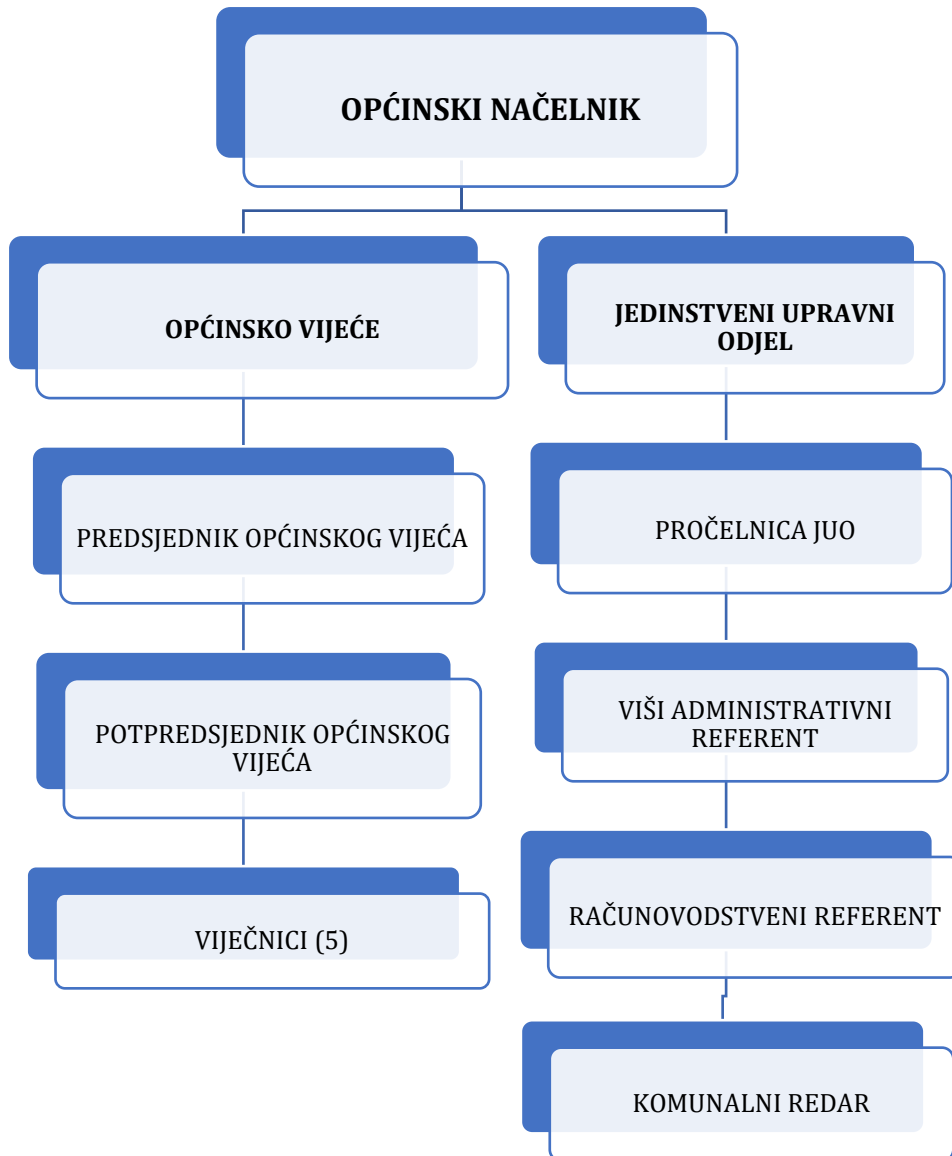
OPĆINSKI NAČELNIK

OPĆINSKO VIJEĆE

PREDSJEDNIK OPĆINSKOG VIJEĆA

POTPREDSJEDNIK OPĆINSKOG VIJEĆA

VIJEČNICI (5)

JEDINSTVENI UPRAVNI ODJEL

PROČELNICA JUO

VIŠI ADMINISTRATIVNI REFERENT

RAČUNOVODSTVENI REFERENT

KOMUNALNI REDAR